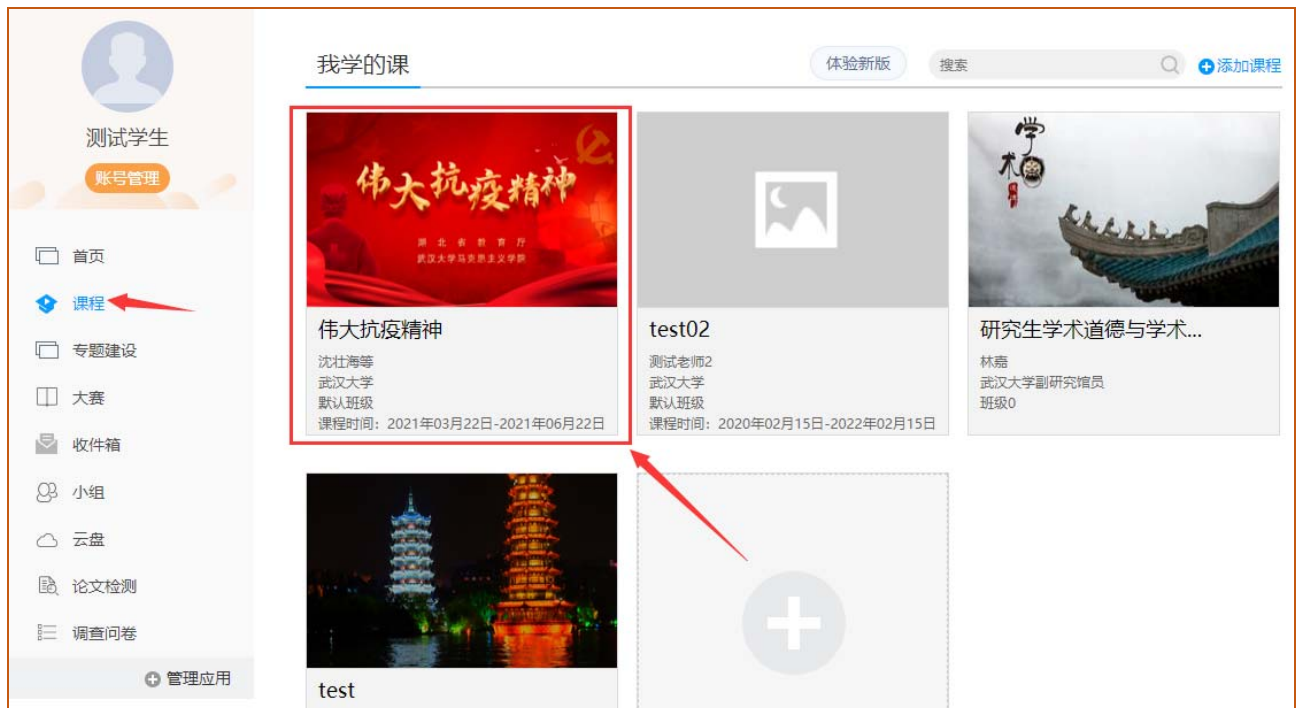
测试学生

账号管理

首页

课程

专题建设

大赛

收件箱

小组

云盘

论文检测

调查问卷

管理应用

我学的课

体验新版

搜索

添加课程

伟大抗疫精神

湖北省教育厅
武汉大学马克思主义学院

伟大抗疫精神
沈壮海等
武汉大学
默认班级
课程时间：2021年03月22日-2021年06月22日

test02
测试老师2
武汉大学
默认班级
课程时间：2020年02月15日-2022年02月15日

学术

研究生学术道德与学术...
林嘉
武汉大学副研究馆员
班级0

test